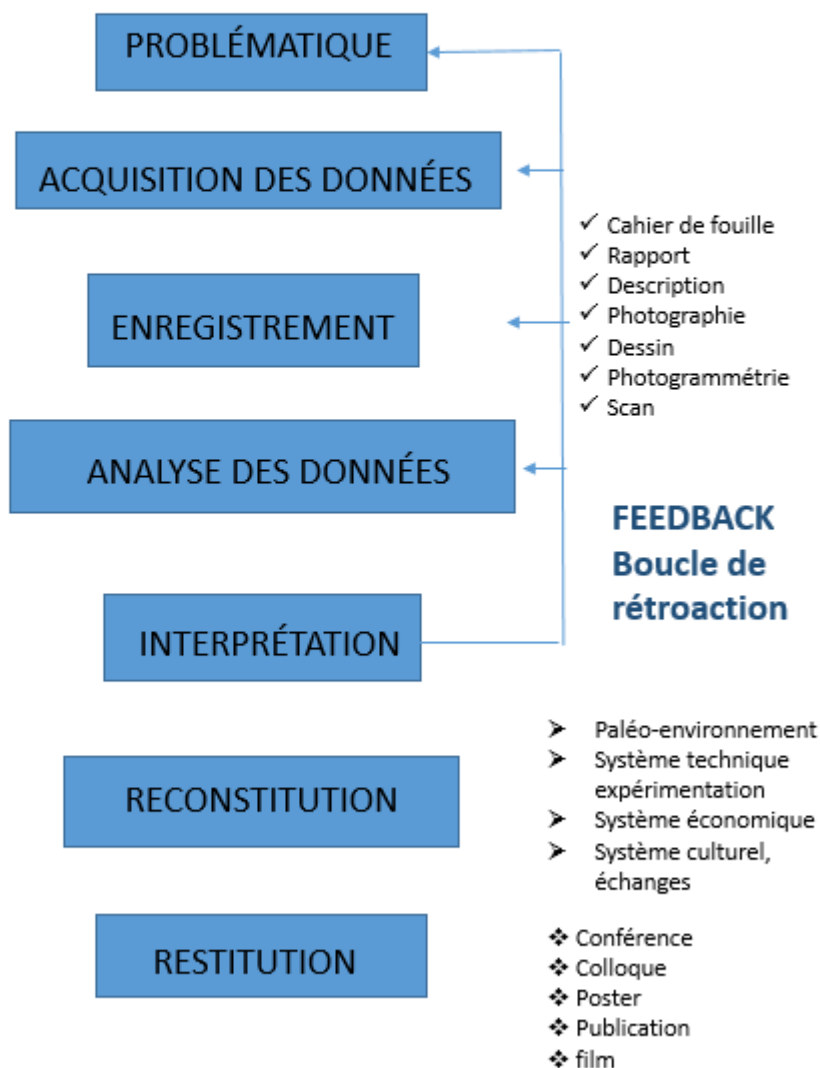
PROBLÉMATIQUE

ACQUISITION DES DONNÉES

✓ Cahier de fouille
✓ Rapport
✓ Description
✓ Photographie
✓ Dessin
✓ Photogrammétrie
✓ Scan

ENREGISTREMENT

ANALYSE DES DONNÉES

FEEDBACK
Boucle de rétroaction

INTERPRÉTATION

➢ Paléo-environnement
➢ Système technique expérimentation
➢ Système économique
➢ Système culturel, échanges

RECONSTITUTION

RESTITUTION

❖ Conférence
❖ Colloque
❖ Poster
❖ Publication
❖ film